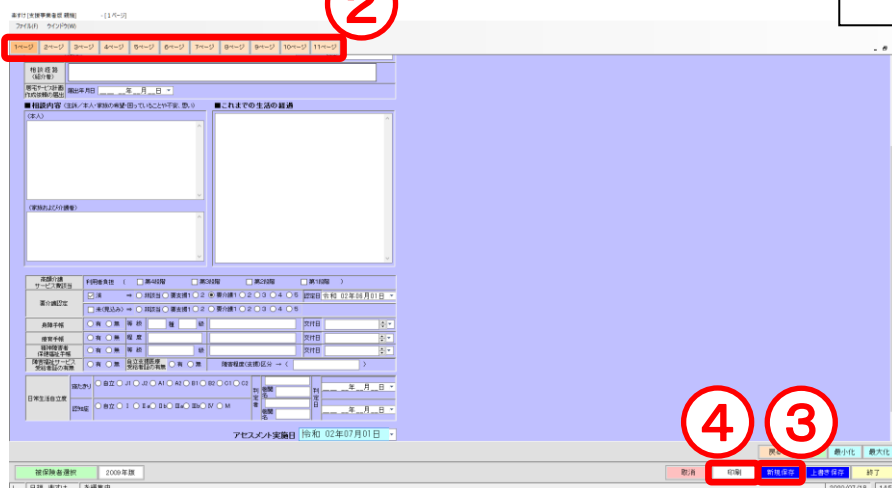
基本情報[支援事業者様 機能]　- [1ページ]
ファイル(F)　ウインドウ(W)

②

1ページ　2ページ　3ページ　4ページ　5ページ　6ページ　7ページ　8ページ　9ページ　10ページ　11ページ

相談経路(紹介者)
居宅サービス計画作成依頼の届出　届出年月日 ＿＿年＿月＿日

■相談内容（主訴／本人・家族の希望・困っていることや不安、思い）
（本人）
（家族および介護者）

■これまでの生活の経過

基本的な介護サービス費区分　利用者負担（　第4段階　第3段階　第2段階　第1段階　）
要介護認定　済 → 非該当 要支援1 2 要介護1 2 3 4 5　認定日 令和 02年06月01日
未(見込み) → 非該当 要支援1 2 要介護1 2 3 4 5
身障手帳　有 無　等級　種　級　交付日
療育手帳　有 無　程度　交付日
精神障害者保健福祉手帳　有 無　等級　級　交付日
障害福祉サービス受給者証の有無　有 無　自立支援医療受給者証の有無　有 無　障害程度(支援)区分 →（　）

日常生活自立度　障たかい　自立 J1 J2 A1 A2 B1 B2 C1 C2　判定者　機関名　判定日 ＿＿年＿月＿日
認知症　自立 Ⅰ Ⅱa Ⅱb Ⅲa Ⅲb Ⅳ M　判定者　機関名　判定日 ＿＿年＿月＿日

アセスメント実施日 令和 02年07月01日

④　③

最小化　最大化
被保険者選択　2009年版　取消　印刷　新規保存　上書き保存　終了